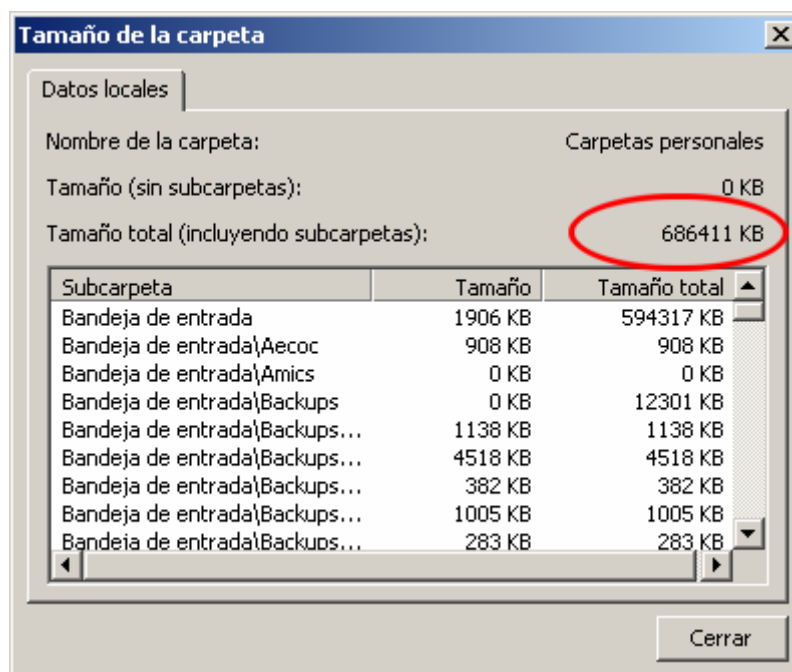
Tamaño de la carpeta

Datos locales

Nombre de la carpeta: Carpetas personales

Tamaño (sin subcarpetas): 0 KB

Tamaño total (incluyendo subcarpetas): 686411 KB

| Subcarpeta | Tamaño | Tamaño total |
|---|---|---|
| Bandeja de entrada | 1906 KB | 594317 KB |
| Bandeja de entrada\Aecoc | 908 KB | 908 KB |
| Bandeja de entrada\Amics | 0 KB | 0 KB |
| Bandeja de entrada\Backups | 0 KB | 12301 KB |
| Bandeja de entrada\Backups... | 1138 KB | 1138 KB |
| Bandeja de entrada\Backups... | 4518 KB | 4518 KB |
| Bandeja de entrada\Backups... | 382 KB | 382 KB |
| Bandeja de entrada\Backups... | 1005 KB | 1005 KB |
| Bandeja de entrada\Backups... | 283 KB | 283 KB |

Cerrar